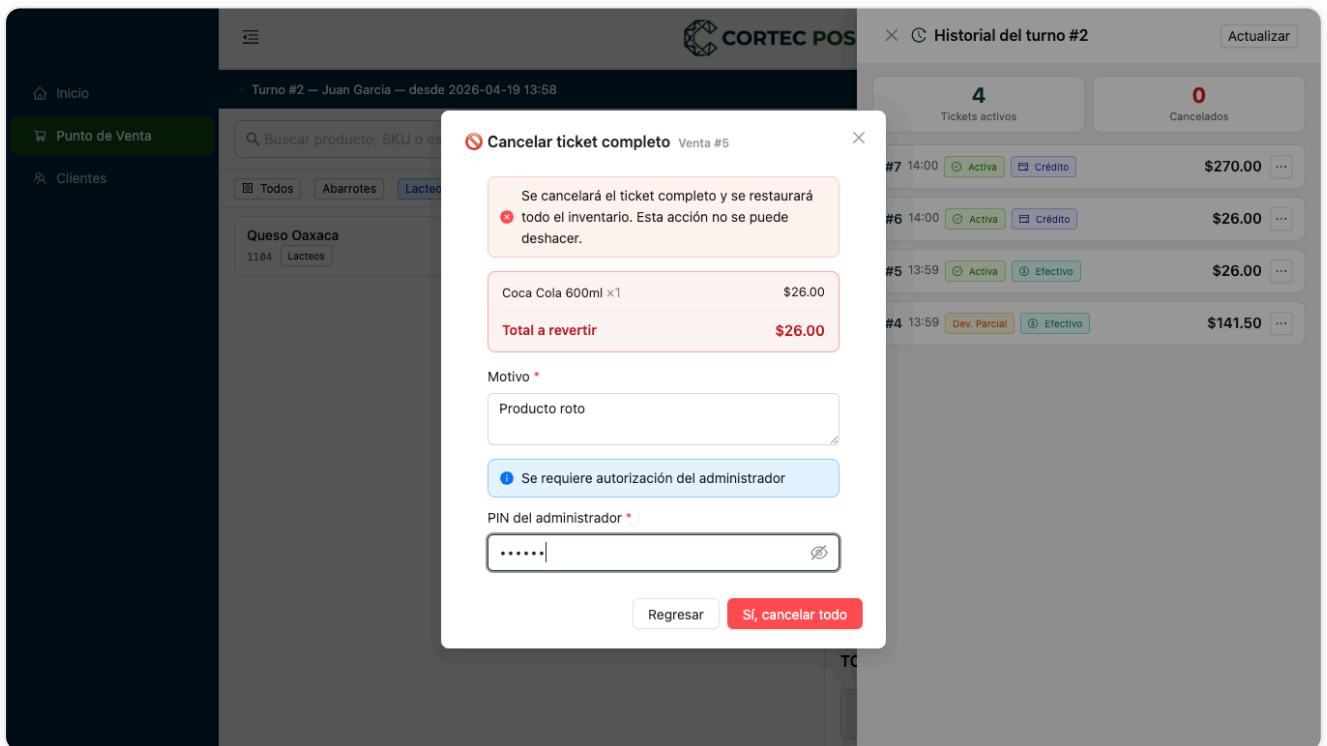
CORTEC POS

Inicio
Punto de Venta
Clientes

Turno #2 — Juan Garcia — desde 2026-04-19 13:58

Buscar producto, SKU o es

Todos
Abarrotes
Lacteo

Queso Oaxaca
1104 Lacteos

Historial del turno #2
Actualizar

4
Tickets activos

0
Cancelados

#7 14:00 Activa Crédito $270.00
#6 14:00 Activa Crédito $26.00
#5 13:59 Activa Efectivo $26.00
#4 13:59 Dev. Parcial Efectivo $141.50

TO

Cancelar ticket completo Venta #5

Se cancelará el ticket completo y se restaurará todo el inventario. Esta acción no se puede deshacer.

| Coca Cola 600ml ×1 | $26.00 |
|---|---|
| Total a revertir | $26.00 |

Motivo *

Producto roto

Se requiere autorización del administrador

PIN del administrador *

••••••

Regresar
Sí, cancelar todo